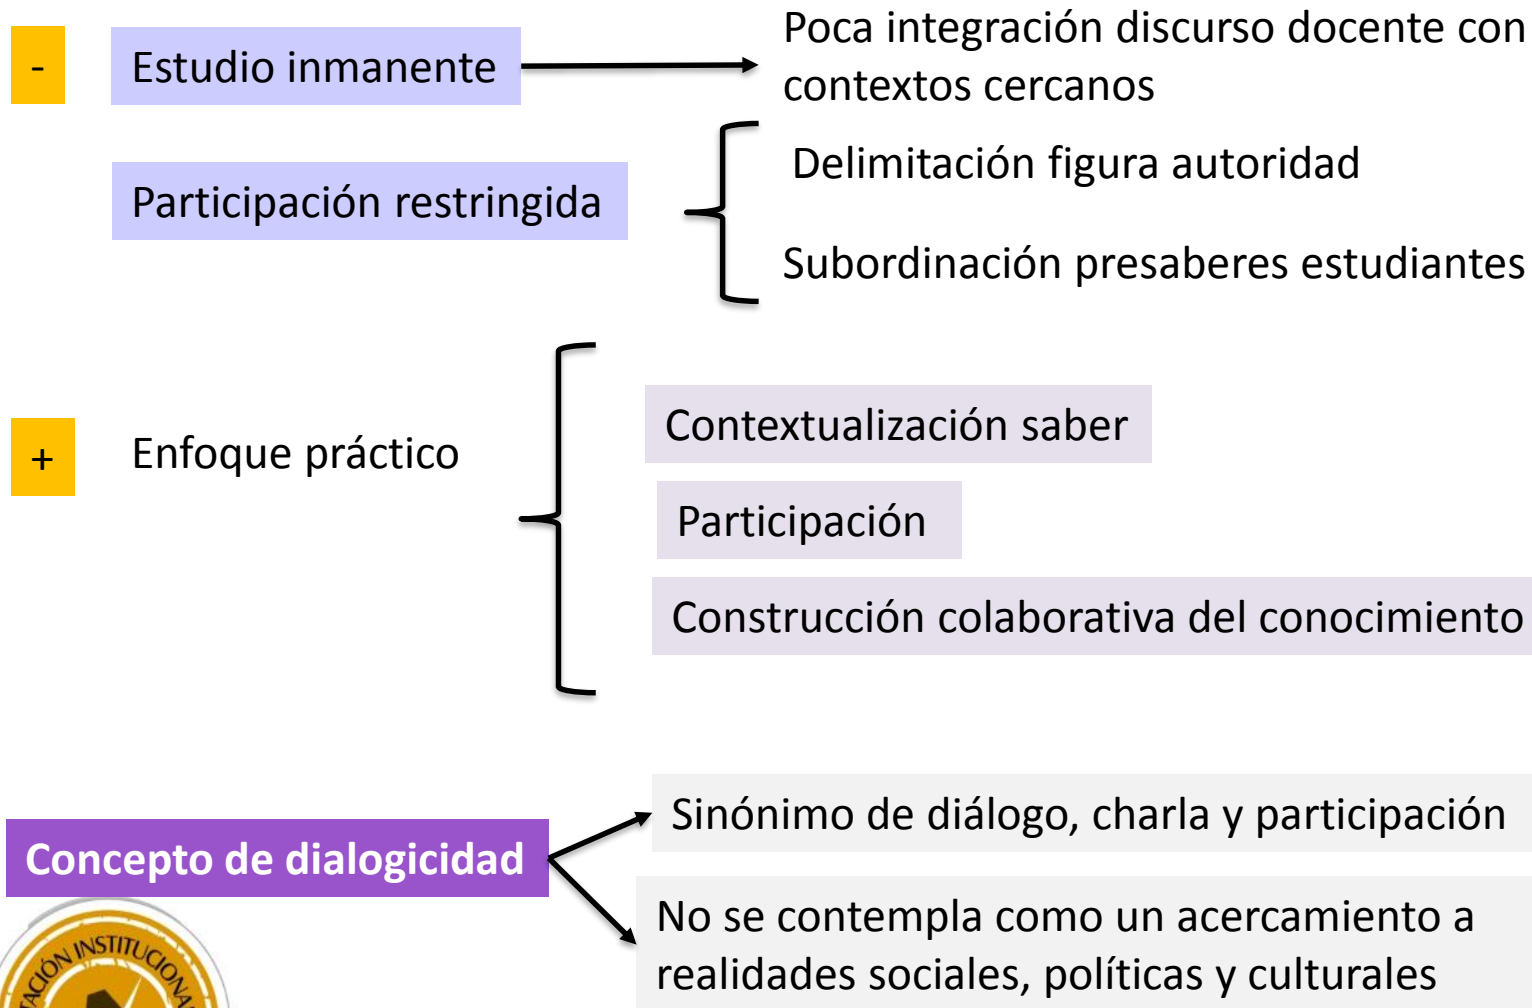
-

Estudio inmanente

Poca integración discurso docente con contextos cercanos

Participación restringida

Delimitación figura autoridad

Subordinación presaberes estudiantes

+

Enfoque práctico

Contextualización saber

Participación

Construcción colaborativa del conocimiento

Concepto de dialogicidad

Sinónimo de diálogo, charla y participación

No se contempla como un acercamiento a realidades sociales, políticas y culturales

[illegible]ACIÓN INSTITUCIONA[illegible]